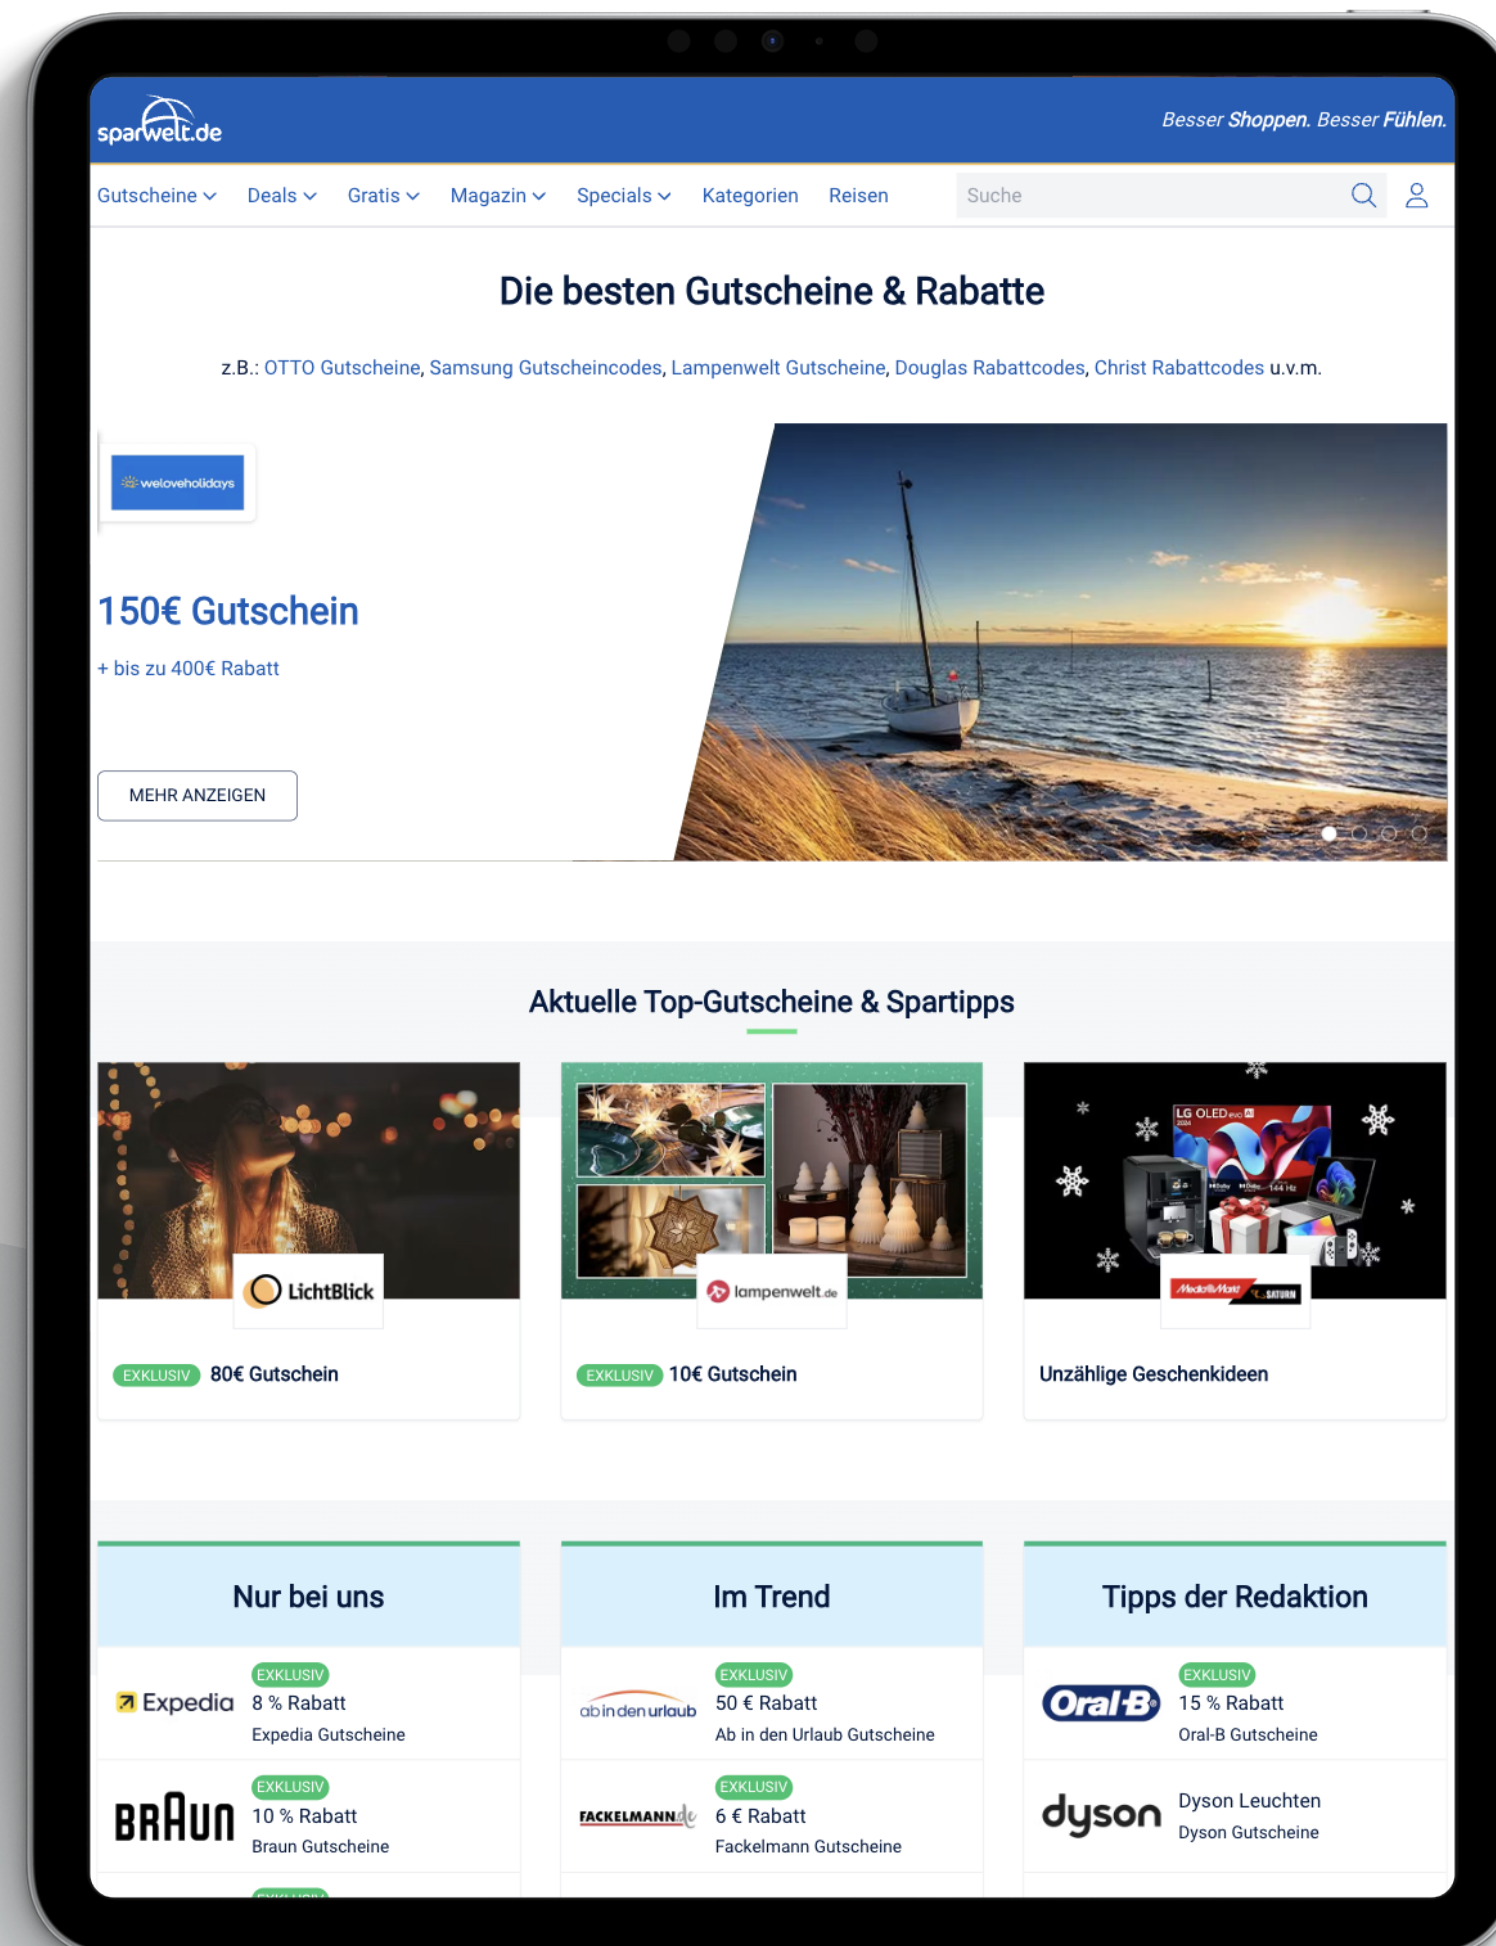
sparwelt.de

Besser Shoppen. Besser Fühlen.

Gutscheine Deals Gratis Magazin Specials Kategorien Reisen

Suche

Die besten Gutscheine & Rabatte

z.B.: OTTO Gutscheine, Samsung Gutscheincodes, Lampenwelt Gutscheine, Douglas Rabattcodes, Christ Rabattcodes u.v.m.

weloveholidays

150€ Gutschein

+ bis zu 400€ Rabatt

MEHR ANZEIGEN

Aktuelle Top-Gutscheine & Spartipps

LichtBlick

EXKLUSIV 80€ Gutschein

lampenwelt.de

EXKLUSIV 10€ Gutschein

LG OLED

MediaMarkt SATURN

Unzählige Geschenkideen

Nur bei uns

Expedia

EXKLUSIV
8 % Rabatt
Expedia Gutscheine

BRAUN

EXKLUSIV
10 % Rabatt
Braun Gutscheine

Im Trend

ab in den urlaub

EXKLUSIV
50 € Rabatt
Ab in den Urlaub Gutscheine

FACKELMANN.de

EXKLUSIV
6 € Rabatt
Fackelmann Gutscheine

Tipps der Redaktion

Oral-B

EXKLUSIV
15 % Rabatt
Oral-B Gutscheine

dyson

Dyson Leuchten
Dyson Gutscheine

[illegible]